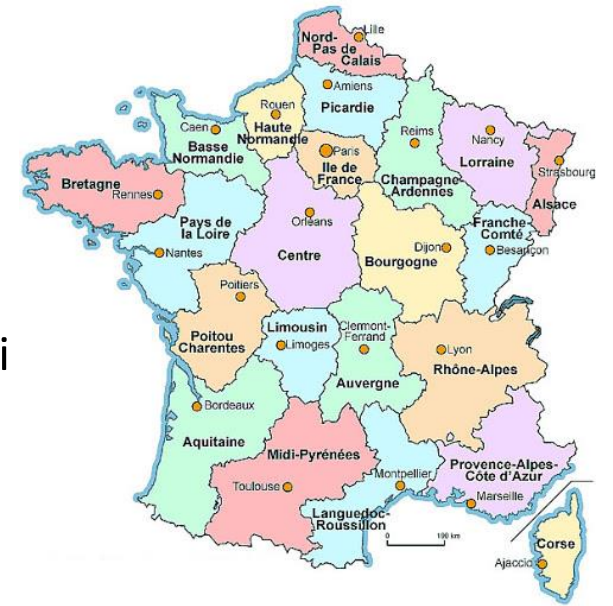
Lille
Nord-Pas de Calais
Amiens
Picardie
Rouen
Haute Normandie
Caen
Basse Normandie
Paris
Ile de France
Reims
Champagne Ardennes
Nancy
Lorraine
Strasbourg
Alsace
Bretagne
Rennes
Pays de la Loire
Nantes
Orléans
Centre
Dijon
Bourgogne
Franche-Comté
Besançon
Poitiers
Poitou Charentes
i
Limousin
Limoges
Clermont-Ferrand
Auvergne
Lyon
Rhône-Alpes
Bordeaux
Aquitaine
Midi-Pyrénées
Toulouse
Montpellier
Languedoc-Roussillon
Provence-Alpes-Côte d'Azur
Marseille
0
100 km
Corse
Ajaccio